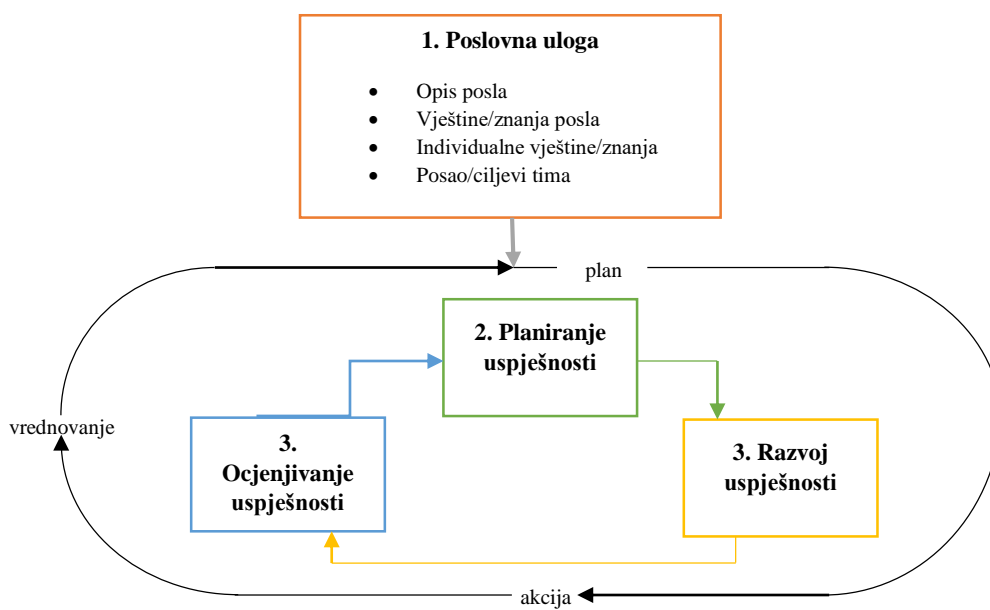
1. Poslovna uloga

- Opis posla
- Vještine/znanja posla
- Individualne vještine/znanja
- Posao/ciljevi tima

plan

2. Planiranje uspješnosti

vrednovanje

3. Ocjenjivanje uspješnosti

3. Razvoj uspješnosti

akcija